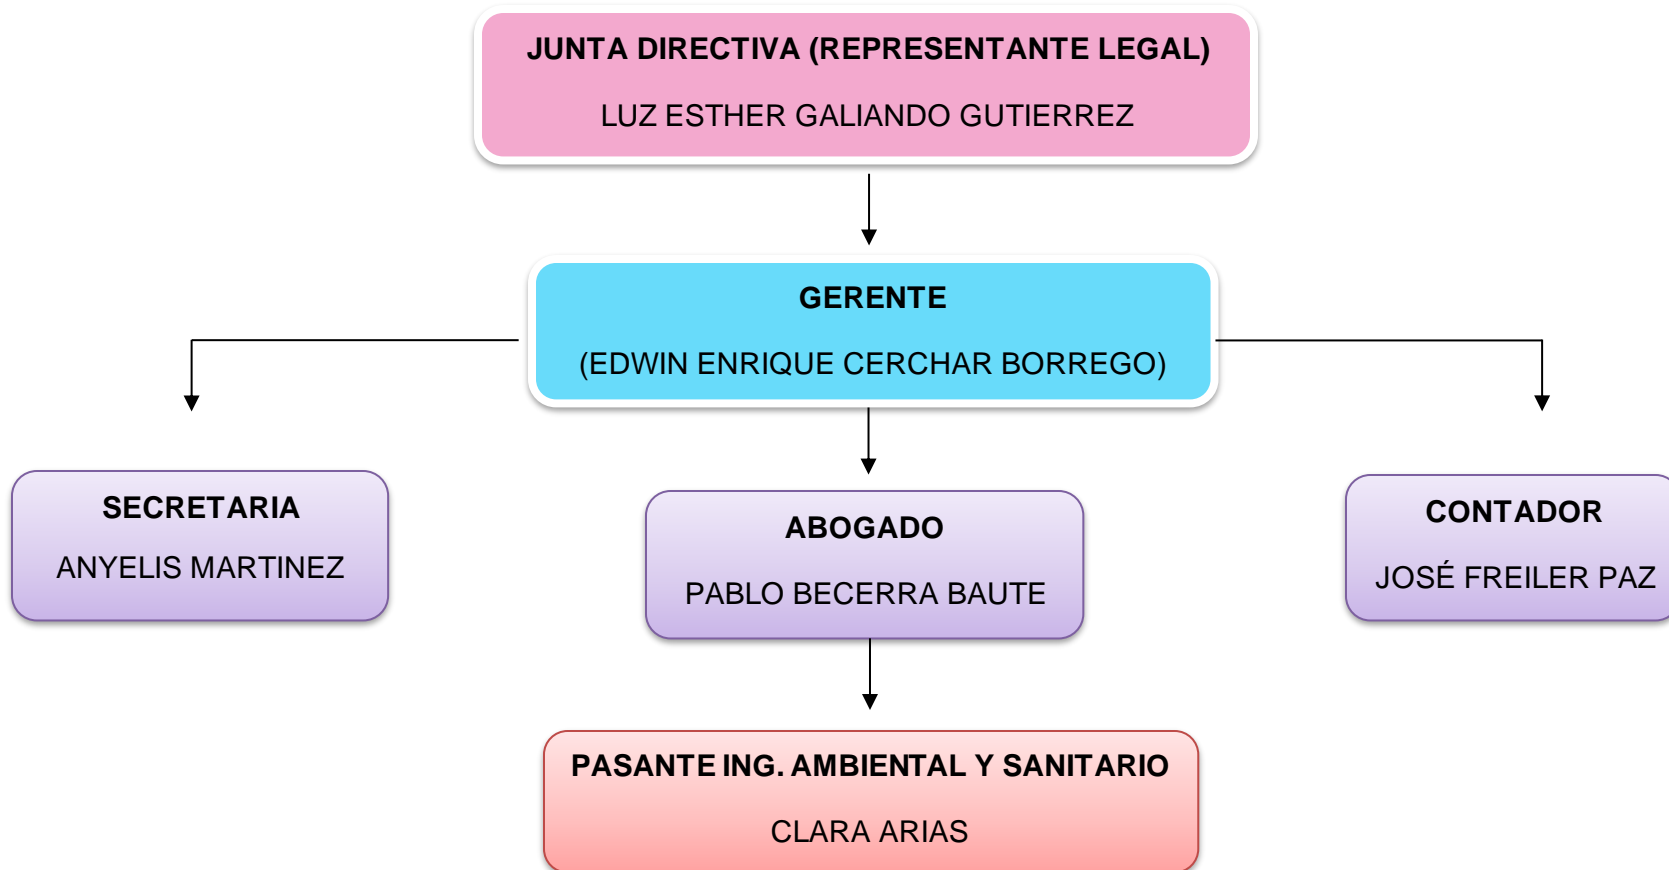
JUNTA DIRECTIVA (REPRESENTANTE LEGAL)

LUZ ESTHER GALIANDO GUTIERREZ

GERENTE

(EDWIN ENRIQUE CERCHAR BORREGO)

SECRETARIA

ANYELIS MARTINEZ

ABOGADO

PABLO BECERRA BAUTE

CONTADOR

JOSÉ FREILER PAZ

PASANTE ING. AMBIENTAL Y SANITARIO

CLARA ARIAS